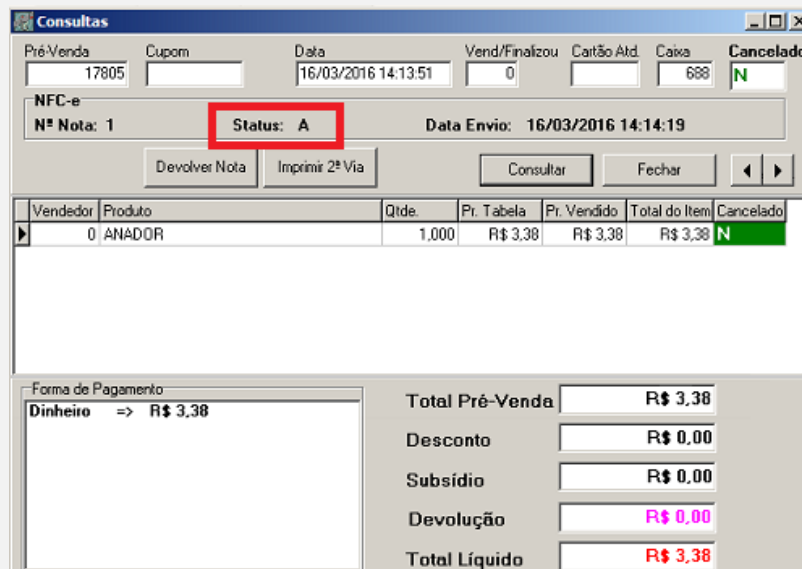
Consultas

Pré-Venda 17805
Cupom
Data 16/03/2016 14:13:51
Vend/Finalizou 0
Cartão Atd.
Caixa 688
Cancelado N

NFC-e
Nº Nota: 1
Status: A
Data Envio: 16/03/2016 14:14:19

Devolver Nota
Imprimir 2ª Via
Consultar
Fechar

| Vendedor | Produto | Qtde. | Pr. Tabela | Pr. Vendido | Total do Item | Cancelado |
|---|---|---|---|---|---|---|
| 0 | ANADOR | 1,000 | R$ 3,38 | R$ 3,38 | R$ 3,38 | N |

Forma de Pagamento
Dinheiro => R$ 3,38

Total Pré-Venda R$ 3,38
Desconto R$ 0,00
Subsídio R$ 0,00
Devolução R$ 0,00
Total Líquido R$ 3,38